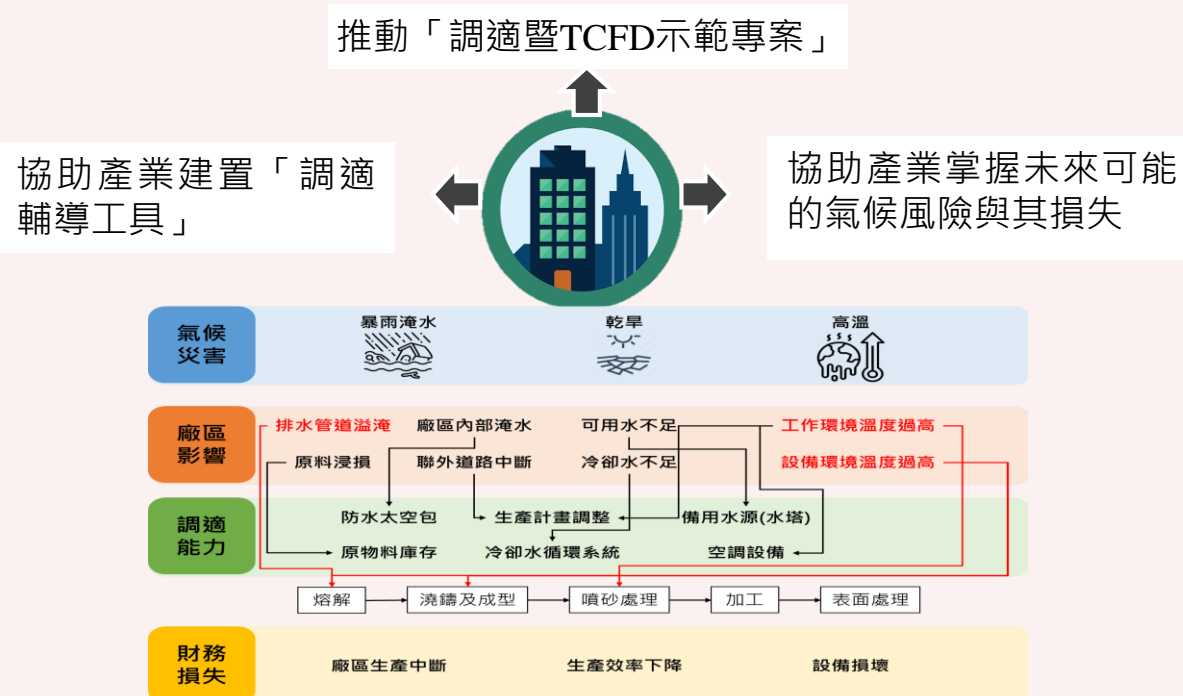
推動「調適暨TCFD示範專案」

協助產業建置「調適輔導工具」

協助產業掌握未來可能的氣候風險與其損失

氣候災害
暴雨淹水
乾旱
高溫

廠區影響
排水管道溢淹
廠區內部淹水
可用水不足
工作環境溫度過高
原料浸損
聯外道路中斷
冷卻水不足
設備環境溫度過高

調適能力
防水太空包
生產計畫調整
備用水源(水塔)
原物料庫存
冷卻水循環系統
空調設備

熔解
澆鑄及成型
噴砂處理
加工
表面處理

財務損失
廠區生產中斷
生產效率下降
設備損壞